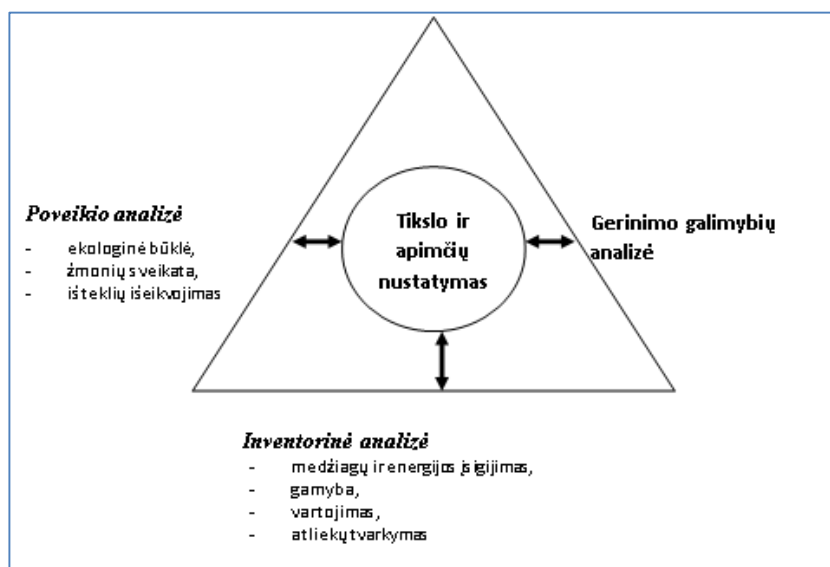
Poveikio analizė
- ekologinė būklė,
- žmonių sveikata,
- išteklių išeikvojimas

Tikslo ir apimčių nustatymas

Gerinimo galimybių analizė

Inventorinė analizė
- medžiagų ir energijos įsigijimas,
- gamyba,
- vartojimas,
- atliekų tvarkymas